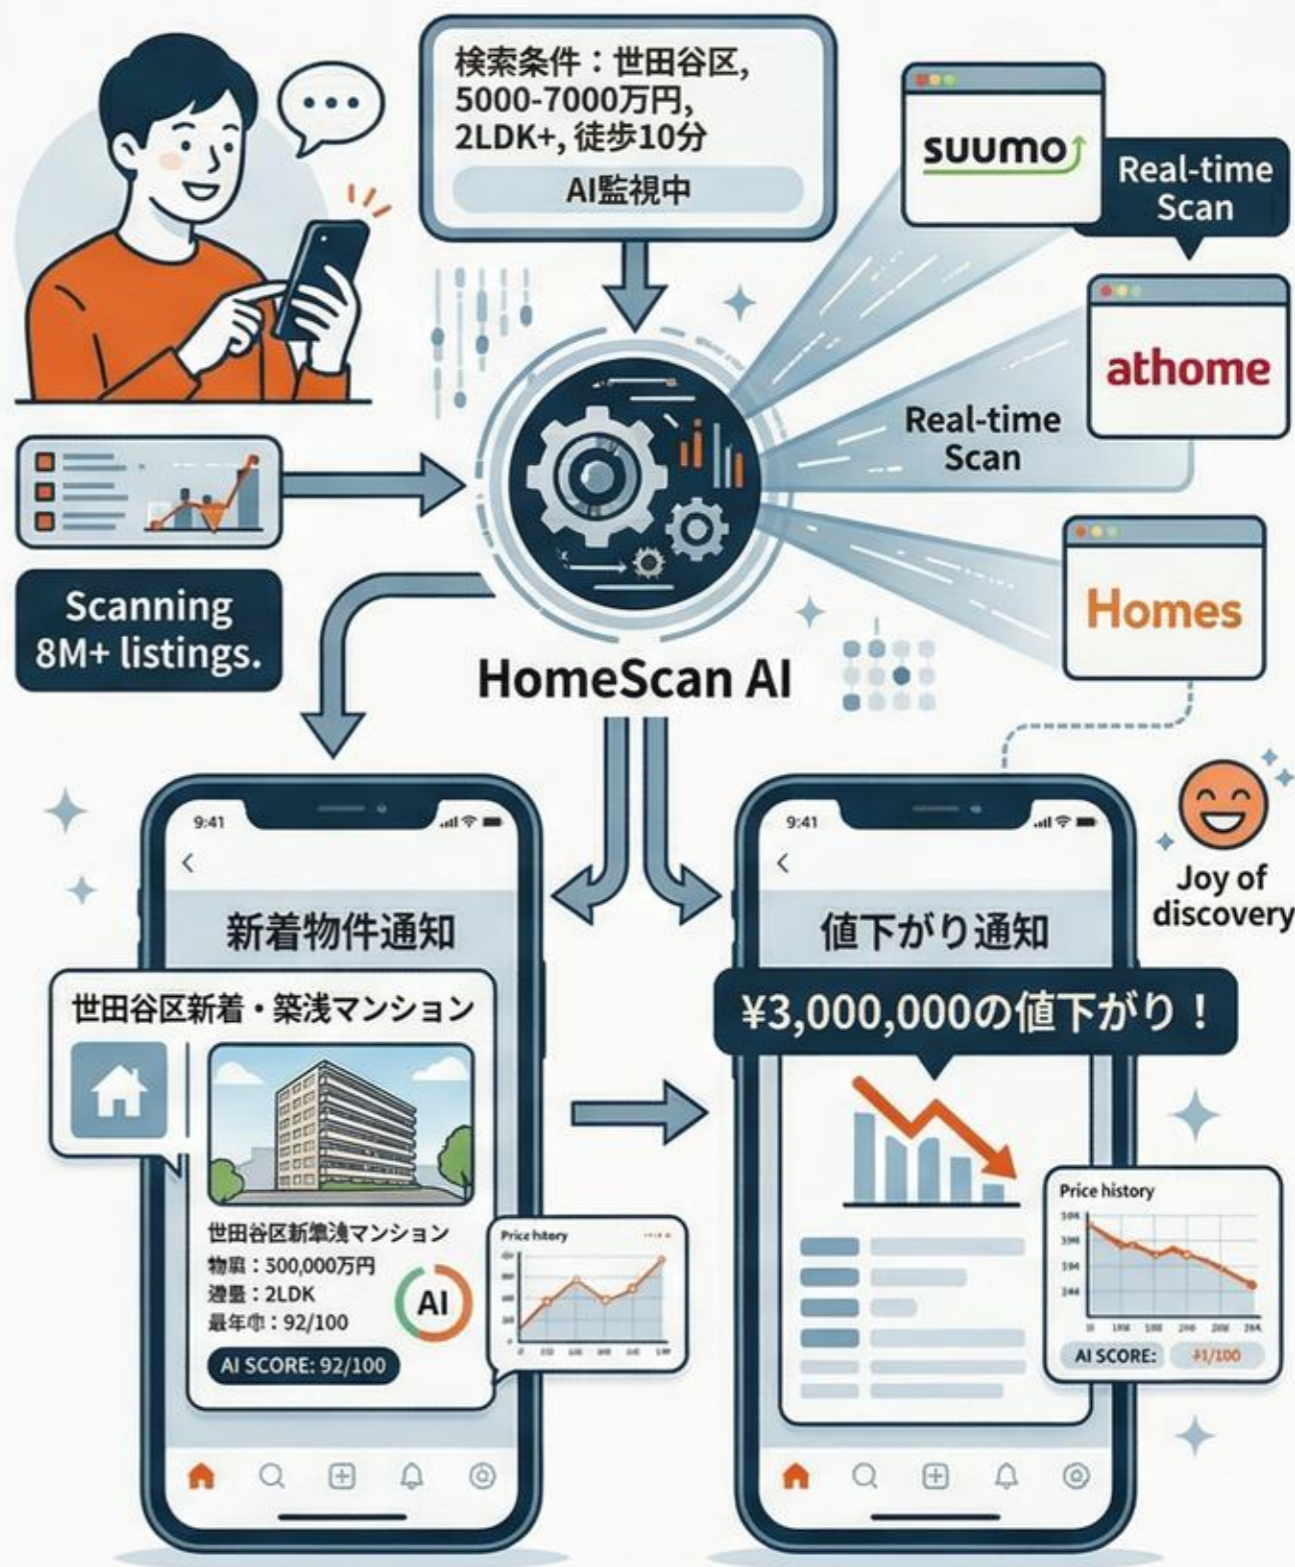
検索条件：世田谷区,
5000-7000万円,
2LDK+, 徒歩10分

AI監視中

suumo

Real-time Scan

athome

Real-time Scan

Homes

Scanning 8M+ listings.

HomeScan AI

9:41

新着物件通知

世田谷区新着・築浅マンション

世田谷区新築浅マンション
物眉：300,000万円
遵晝：2LDK
最年巾：92/100

AI

AI SCORE: 92/100

Price history

9:41

値下がり通知

¥3,000,000の値下がり！

Price history

AI SCORE: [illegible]/100

Joy of discovery